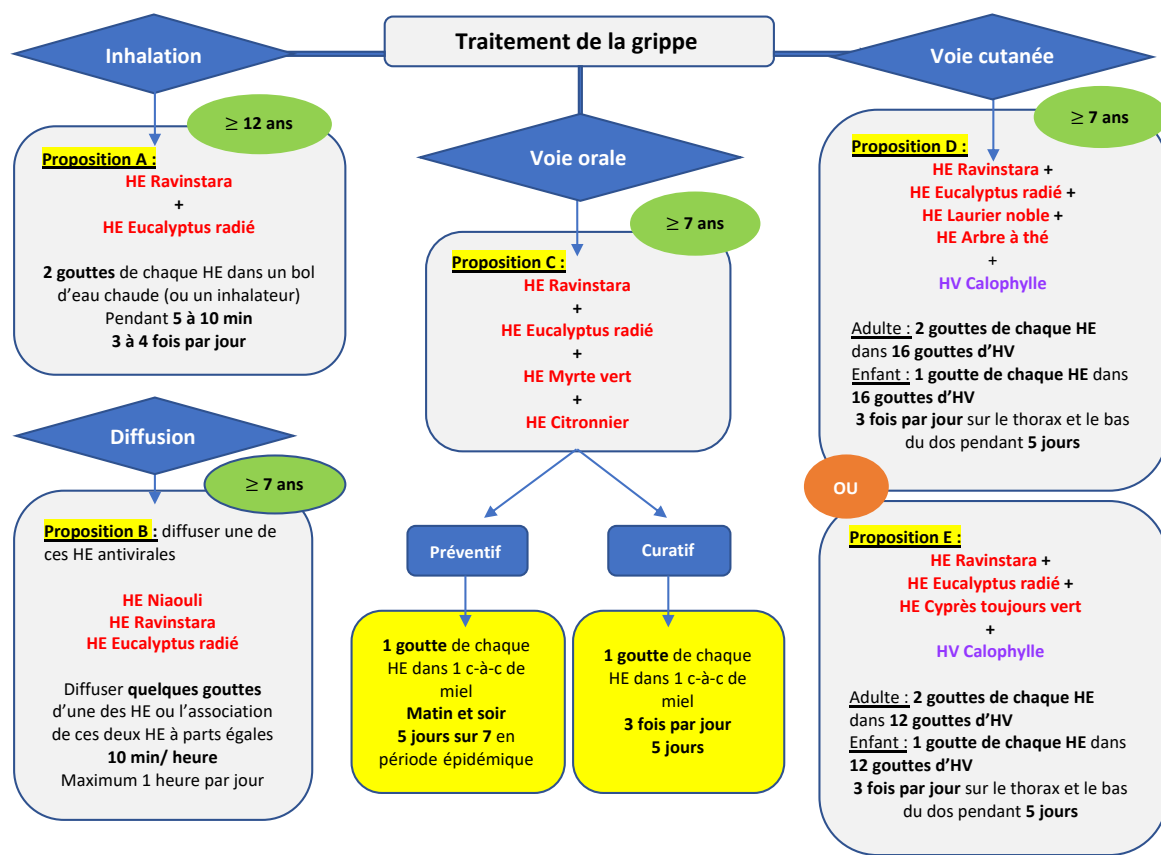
Traitement de la grippe

Inhalation

$\geq$ 12 ans

Proposition A :
HE Ravinstara
+
HE Eucalyptus radié

2 gouttes de chaque HE dans un bol d'eau chaude (ou un inhalateur)
Pendant 5 à 10 min
3 à 4 fois par jour

Diffusion

$\geq$ 7 ans

Proposition B : diffuser une de ces HE antivirales

HE Niaouli
HE Ravinstara
HE Eucalyptus radié

Diffuser quelques gouttes d'une des HE ou l'association de ces deux HE à parts égales
10 min/ heure
Maximum 1 heure par jour

Voie orale

$\geq$ 7 ans

Proposition C :
HE Ravinstara
+
HE Eucalyptus radié
+
HE Myrte vert
+
HE Citronnier

Préventif

1 goutte de chaque HE dans 1 c-à-c de miel
Matin et soir
5 jours sur 7 en période épidémique

Curatif

1 goutte de chaque HE dans 1 c-à-c de miel
3 fois par jour
5 jours

Voie cutanée

$\geq$ 7 ans

Proposition D :
HE Ravinstara +
HE Eucalyptus radié +
HE Laurier noble +
HE Arbre à thé
+
HV Calophylle

Adulte : 2 gouttes de chaque HE dans 16 gouttes d'HV
Enfant : 1 goutte de chaque HE dans 16 gouttes d'HV
3 fois par jour sur le thorax et le bas du dos pendant 5 jours

OU

Proposition E :
HE Ravinstara +
HE Eucalyptus radié +
HE Cyprès toujours vert
+
HV Calophylle

Adulte : 2 gouttes de chaque HE dans 12 gouttes d'HV
Enfant : 1 goutte de chaque HE dans 12 gouttes d'HV
3 fois par jour sur le thorax et le bas du dos pendant 5 jours